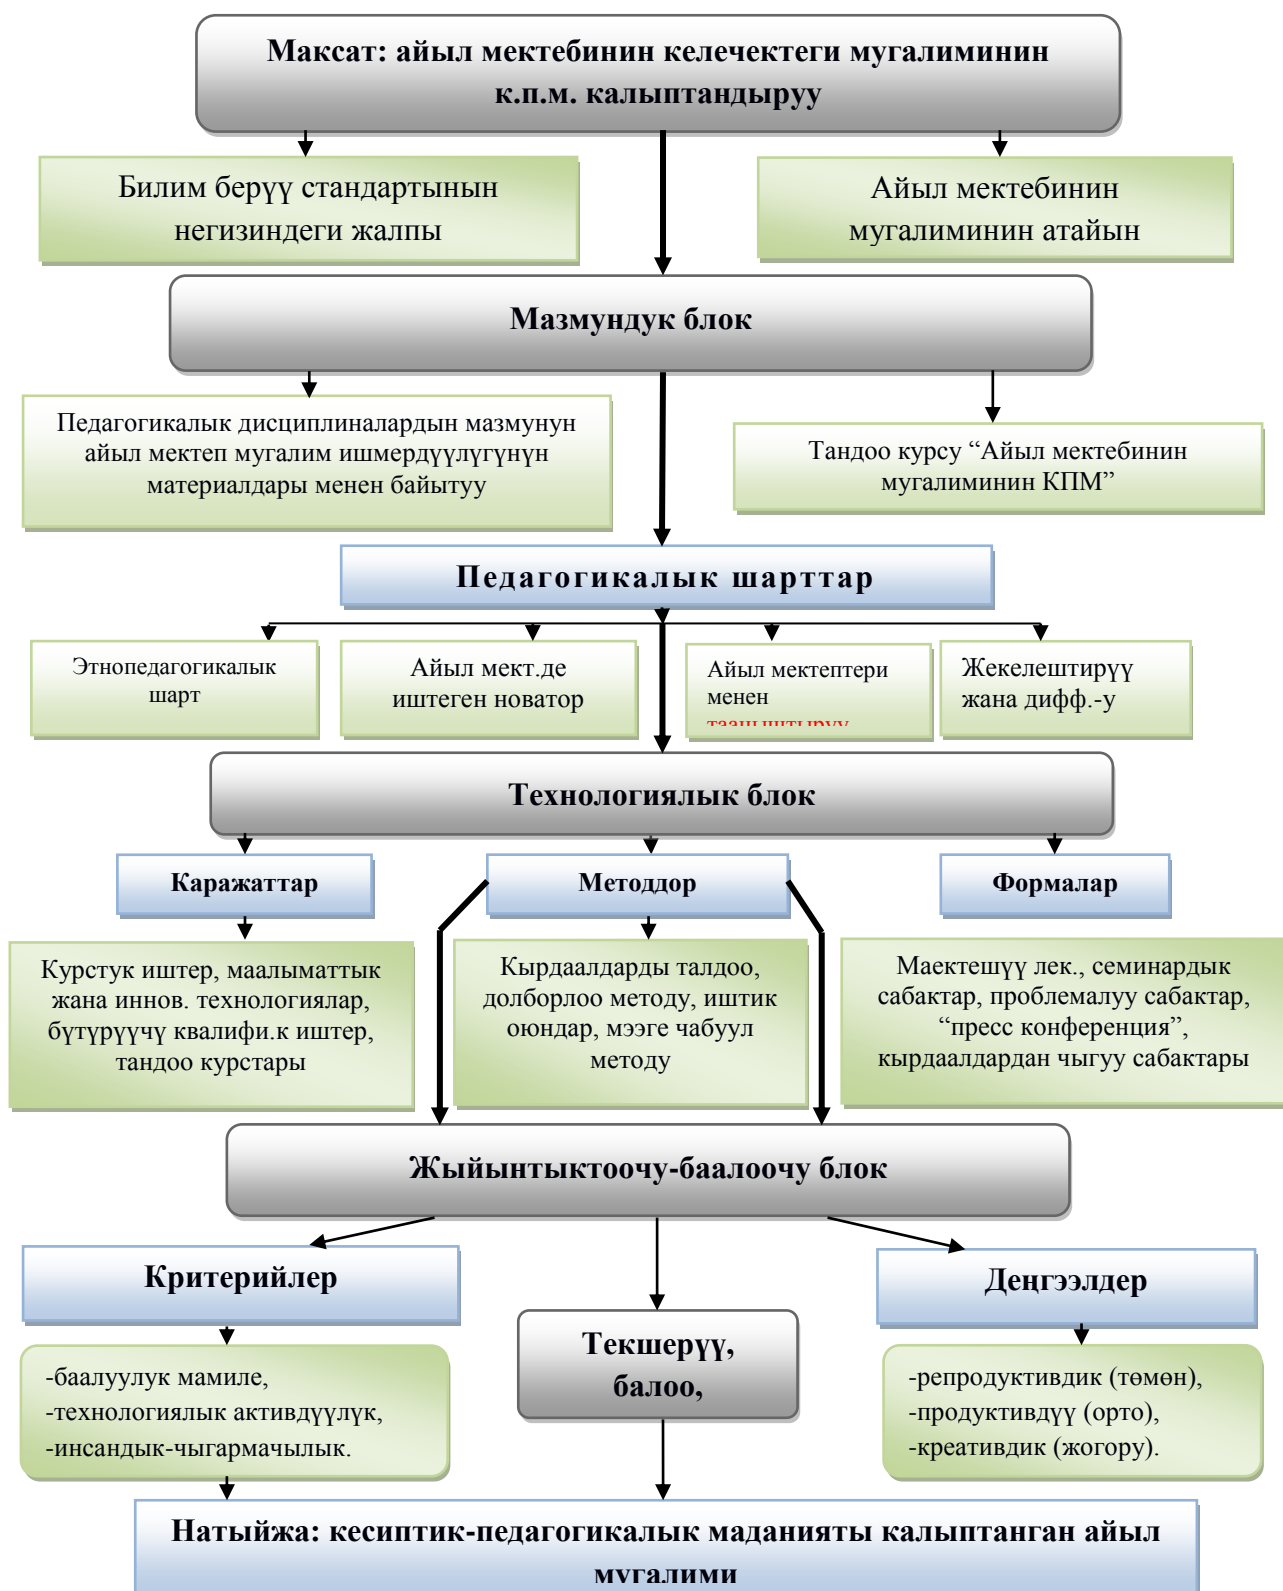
Максат: айыл мектебинин келечектеги мугалиминин к.п.м. калыптандыруу

Билим берүү стандартынын негизиндеги жалпы

Айыл мектебинин мугалиминин атайын

Мазмундук блок

Педагогикалык дисциплиналардын мазмунун айыл мектеп мугалим ишмердүүлүгүнүн материалдары менен байытуу

Тандоо курсу "Айыл мектебинин мугалиминин КПМ"

Педагогикалык шарттар

Этнопедагогикалык шарт

Айыл мект.де иштеген новатор

Айыл мектептери менен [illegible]

Жекелештирүү жана дифф.-у

Технологиялык блок

Каражаттар

Методдор

Формалар

Курстук иштер, маалыматтык жана иннов. технологиялар, бүтүрүүчү квалифи.к иштер, тандоо курстары

Кырдаалдарды талдоо, долборлоо методу, иштик оюндар, мээге чабуул методу

Маектешүү лек., семинардык сабактар, проблемалуу сабактар, "пресс конференция", кырдаалдардан чыгуу сабактары

Жыйынтыктоочу-баалоочу блок

Критерийлер

Деңгээлдер

Текшерүү, балоо,

-баалуулук мамиле,
-технологиялык активдүүлүк,
-инсандык-чыгармачылык.

-репродуктивдик (төмөн),
-продуктивдүү (орто),
-креативдик (жогору).

Натыйжа: кесиптик-педагогикалык маданияты калыптанган айыл мугалими